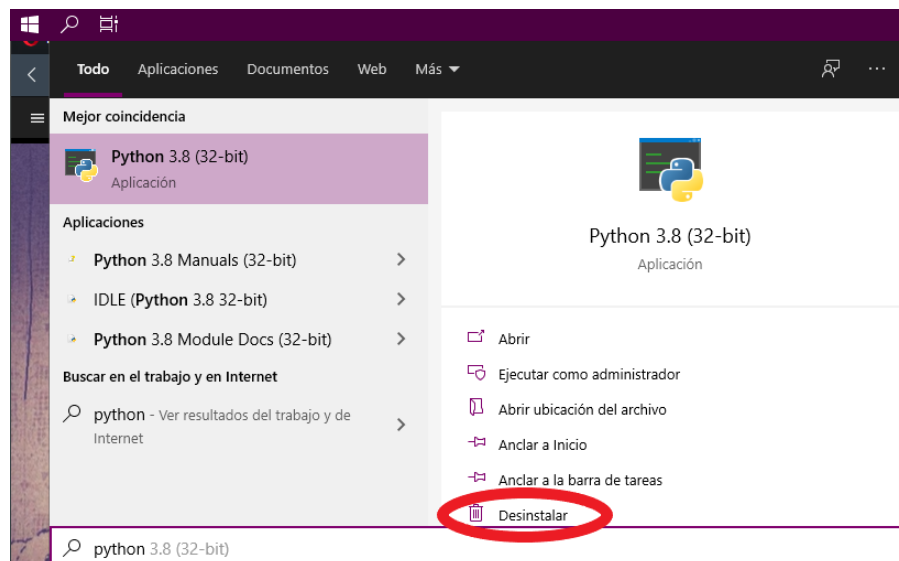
Todo Aplicaciones Documentos Web Más

Mejor coincidencia

Python 3.8 (32-bit)
Aplicación

Aplicaciones

Python 3.8 Manuals (32-bit)

IDLE (Python 3.8 32-bit)

Python 3.8 Module Docs (32-bit)

Buscar en el trabajo y en Internet

python - Ver resultados del trabajo y de Internet

Python 3.8 (32-bit)
Aplicación

Abrir

Ejecutar como administrador

Abrir ubicación del archivo

Anclar a Inicio

Anclar a la barra de tareas

Desinstalar

python 3.8 (32-bit)